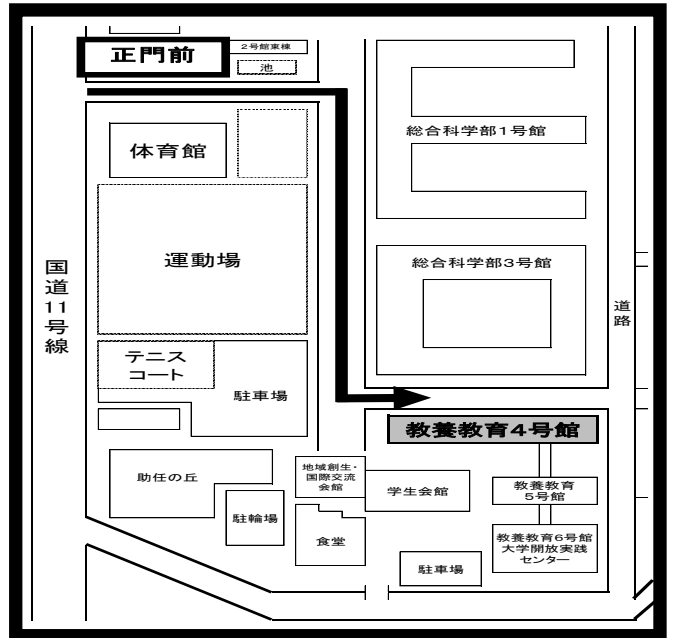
正門前
2号館東棟
池
体育館
運動場
テニスコート
駐車場
助任の丘
駐輪場
国道11号線
総合科学部1号館
総合科学部3号館
道路
教養教育4号館
地域創生・国際交流会館
学生会館
教養教育5号館
食堂
教養教育6号館
大学開放実践センター
駐車場